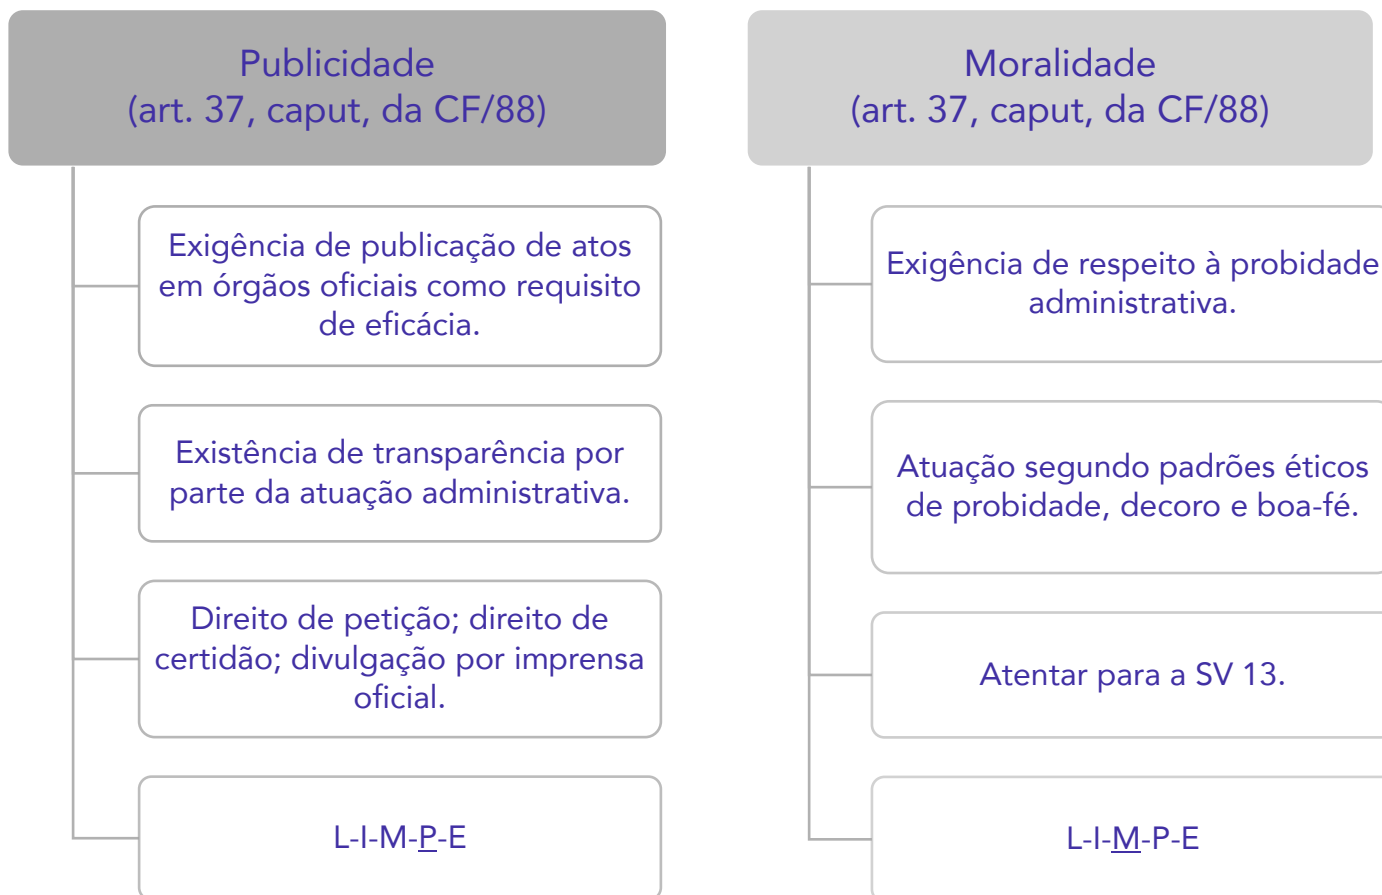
Publicidade
(art. 37, caput, da CF/88)

Exigência de publicação de atos em órgãos oficiais como requisito de eficácia.

Existência de transparência por parte da atuação administrativa.

Direito de petição; direito de certidão; divulgação por imprensa oficial.

L-I-M-P-E

Moralidade
(art. 37, caput, da CF/88)

Exigência de respeito à probidade administrativa.

Atuação segundo padrões éticos de probidade, decoro e boa-fé.

Atentar para a SV 13.

L-I-M-P-E